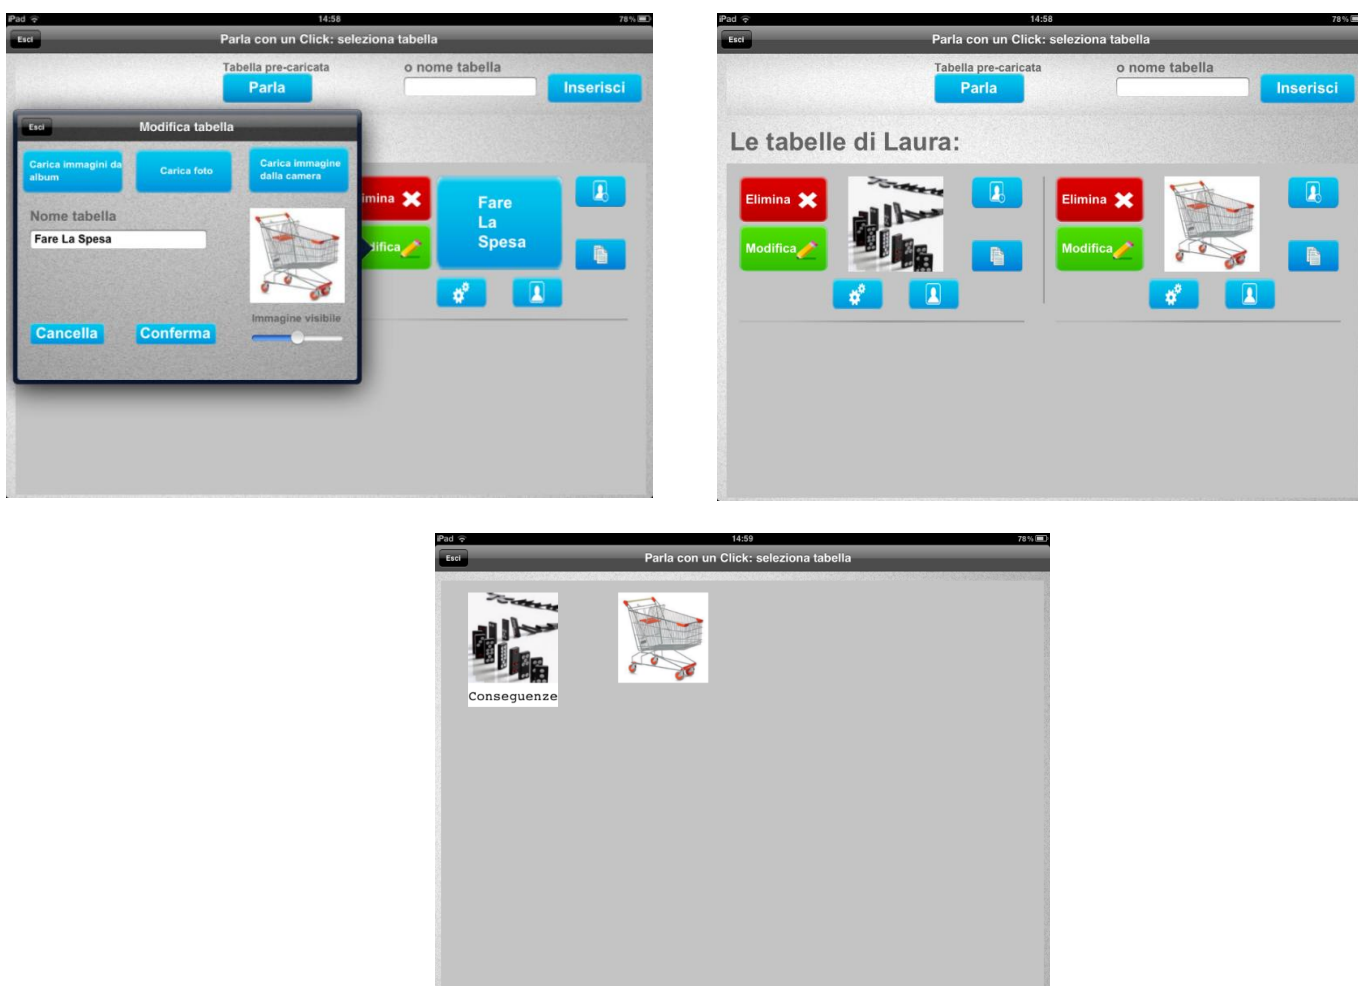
iPad 14:58 78%

Esci

Parla con un Click: seleziona tabella

Tabella pre-caricata

Parla

o nome tabella

Inserisci

Esci

Modifica tabella

Carica immagini da album

Carica foto

Carica immagine dalla camera

Nome tabella

Fare La Spesa

Immagine visibile

Cancella

Conferma

imina

ifica

Fare La Spesa

iPad 14:58 78%

Esci

Parla con un Click: seleziona tabella

Tabella pre-caricata

Parla

o nome tabella

Inserisci

Le tabelle di Laura:

Elimina

Modifica

Elimina

Modifica

iPad 14:59 78%

Esci

Parla con un Click: seleziona tabella

Conseguenze